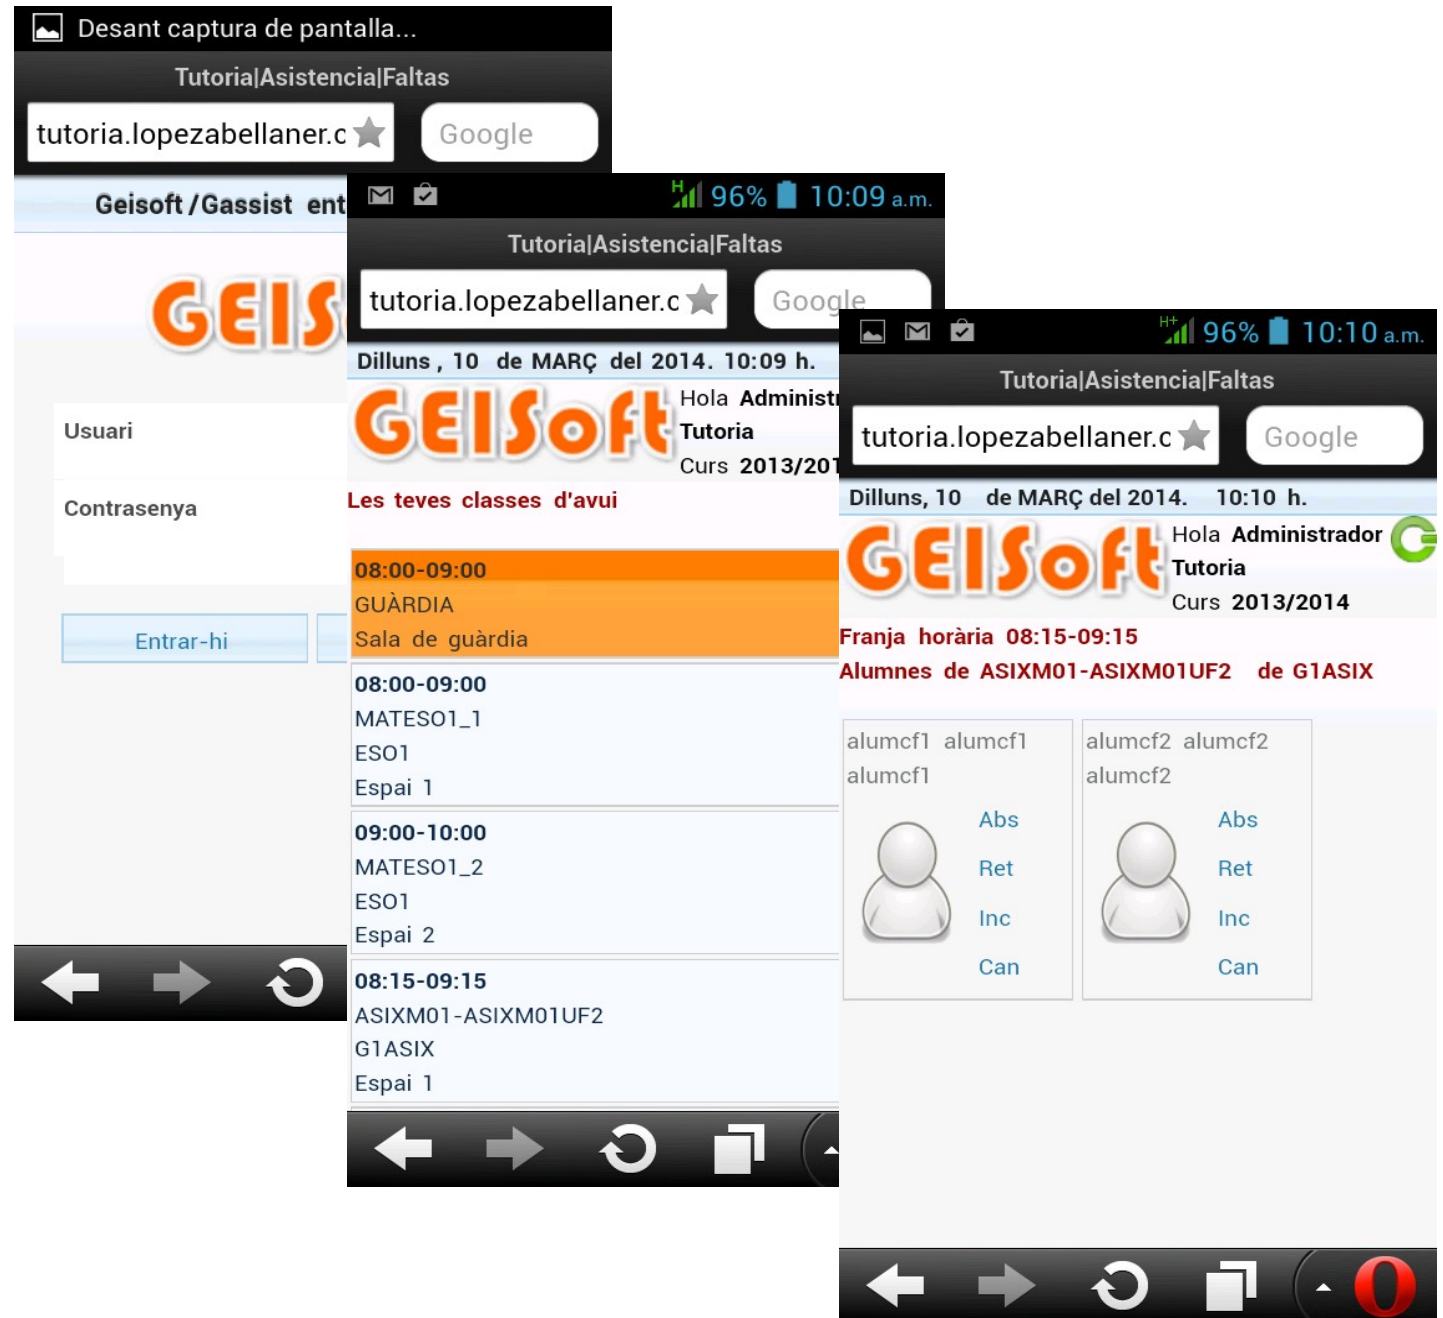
Desant captura de pantalla...

Tutoria|Asistencia|Faltas

tutoria.lopezabellaner.c

Google

Geisoft / Gassist ent

GEIS

Usuari

Contrasenya

Entrar-hi

96% 10:09 a.m.

Tutoria|Asistencia|Faltas

tutoria.lopezabellaner.c

Google

Dilluns , 10 de MARÇ del 2014. 10:09 h.

GEISoft

Hola Administ

Tutoria

Curs 2013/201

Les teves classes d'avui

08:00-09:00
GUÀRDIA
Sala de guàrdia

08:00-09:00
MATESO1_1
ESO1
Espai 1

09:00-10:00
MATESO1_2
ESO1
Espai 2

08:15-09:15
ASIXM01-ASIXM01UF2
G1ASIX
Espai 1

96% 10:10 a.m.

Tutoria|Asistencia|Faltas

tutoria.lopezabellaner.c

Google

Dilluns, 10 de MARÇ del 2014. 10:10 h.

GEISoft

Hola Administrador

Tutoria

Curs 2013/2014

Franja horària 08:15-09:15

Alumnes de ASIXM01-ASIXM01UF2 de G1ASIX

alumcf1 alumcf1 alumcf1

Abs
Ret
Inc
Can

alumcf2 alumcf2 alumcf2

Abs
Ret
Inc
Can